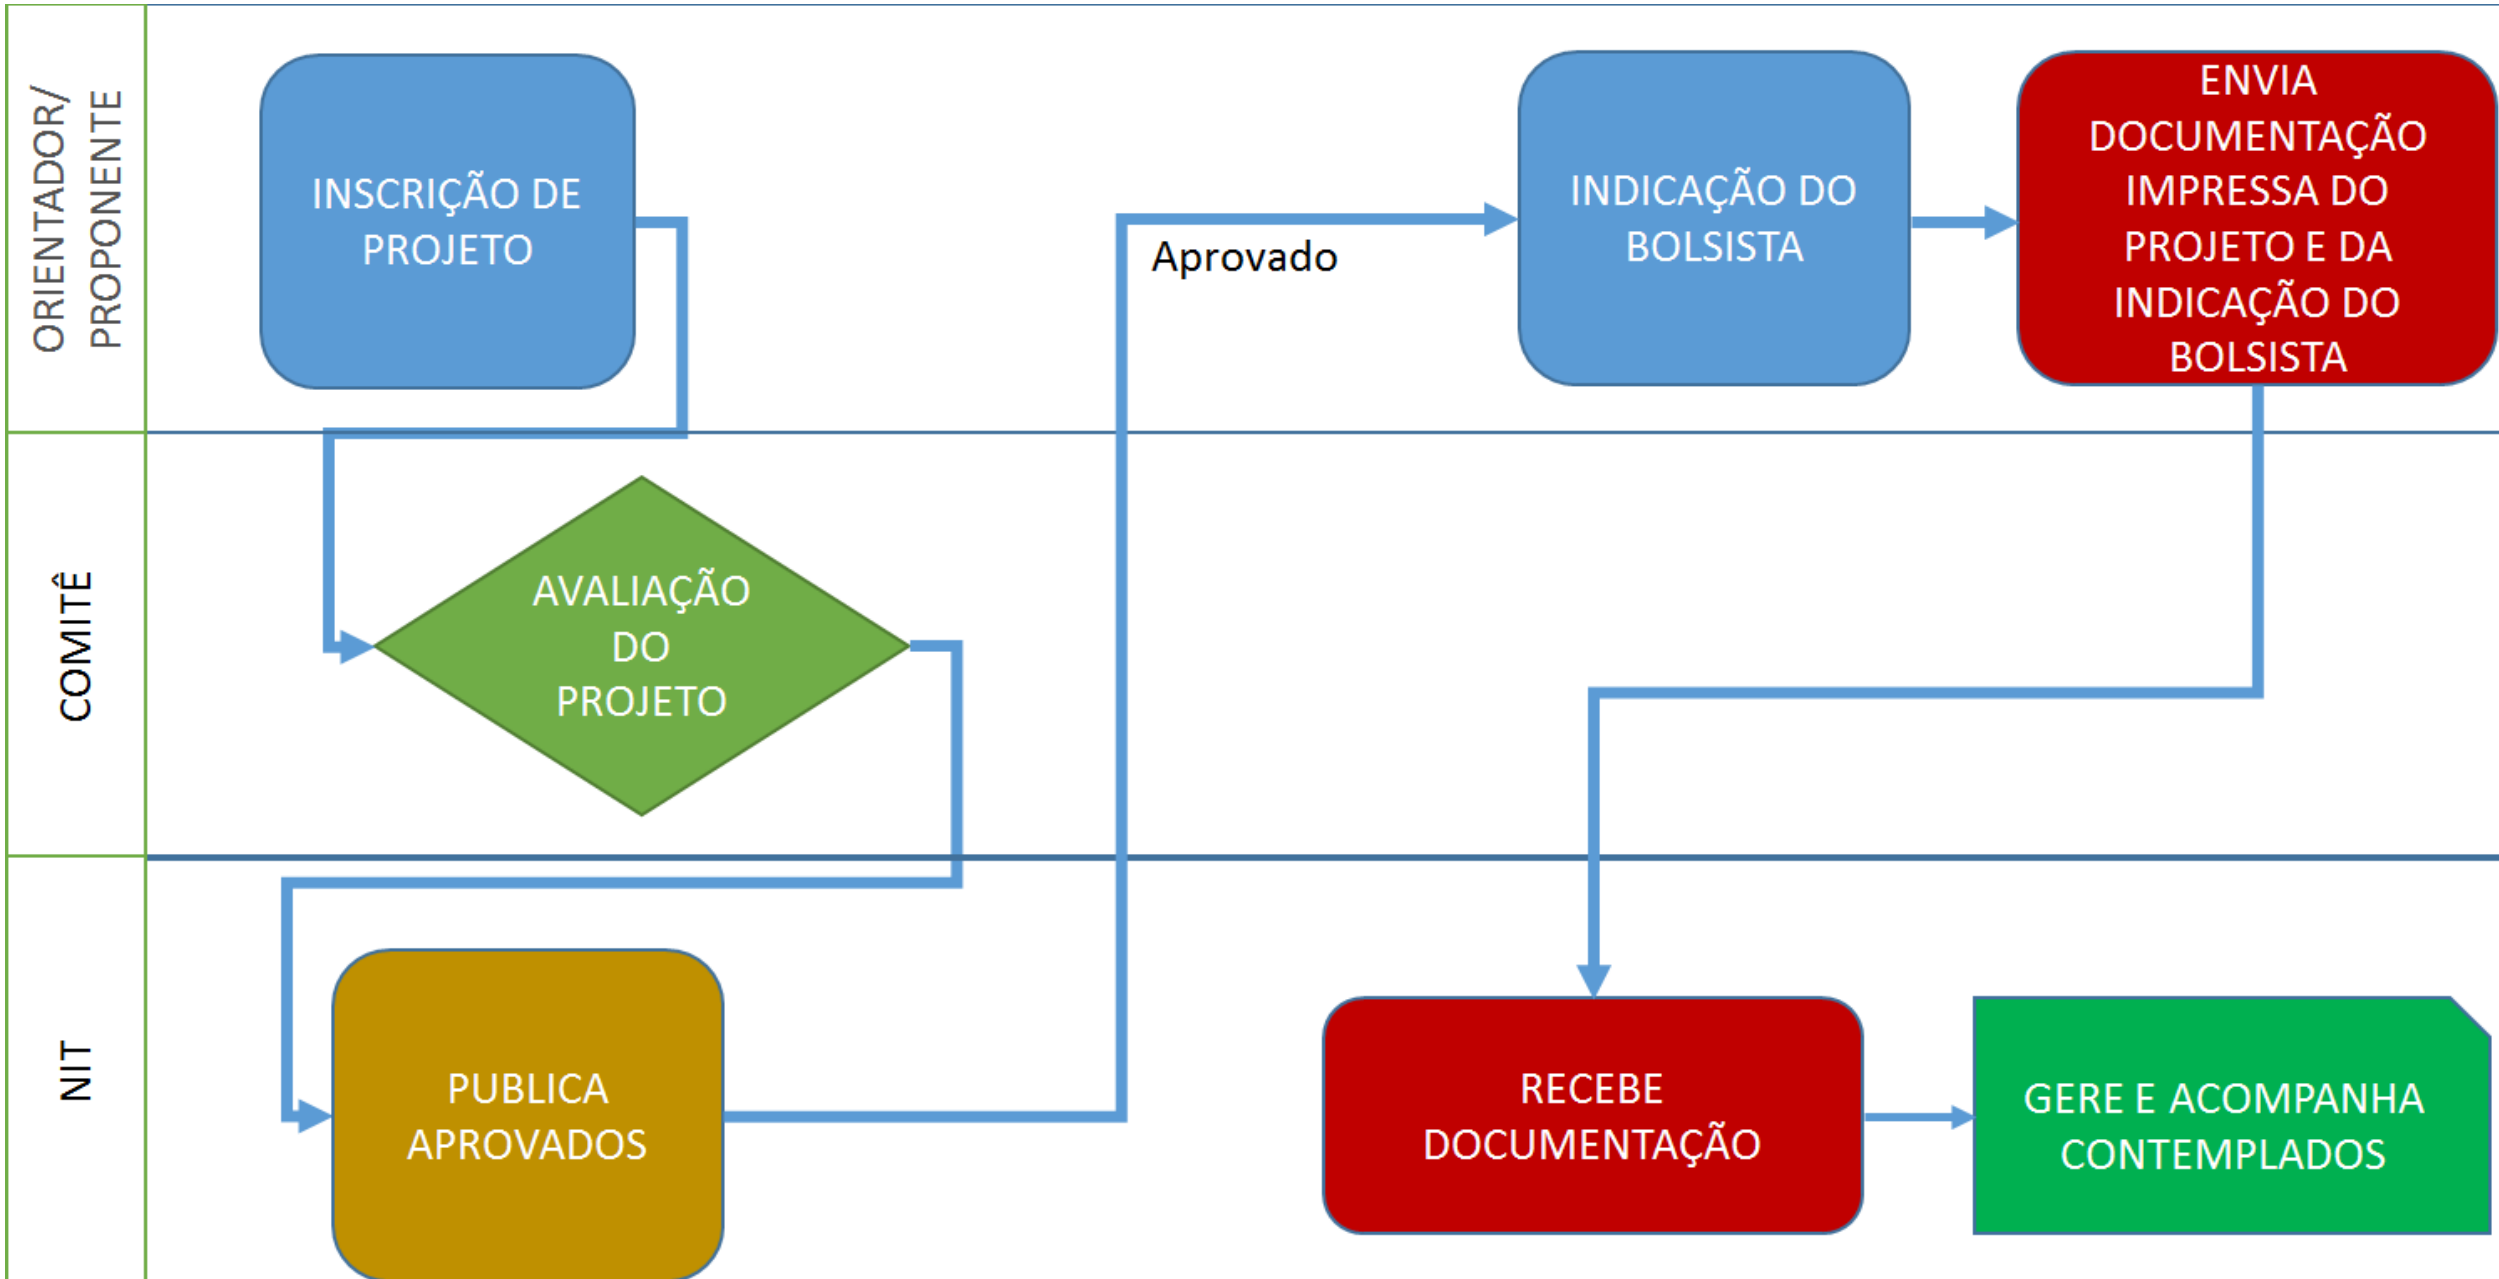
ORIENTADOR/ PROPONENTE

INSCRIÇÃO DE PROJETO

Aprovado

INDICAÇÃO DO BOLSISTA

ENVIA DOCUMENTAÇÃO IMPRESSA DO PROJETO E DA INDICAÇÃO DO BOLSISTA

COMITÊ

AVALIAÇÃO DO PROJETO

NIT

PUBLICA APROVADOS

RECEBE DOCUMENTAÇÃO

GERE E ACOMPANHA CONTEMPLADOS